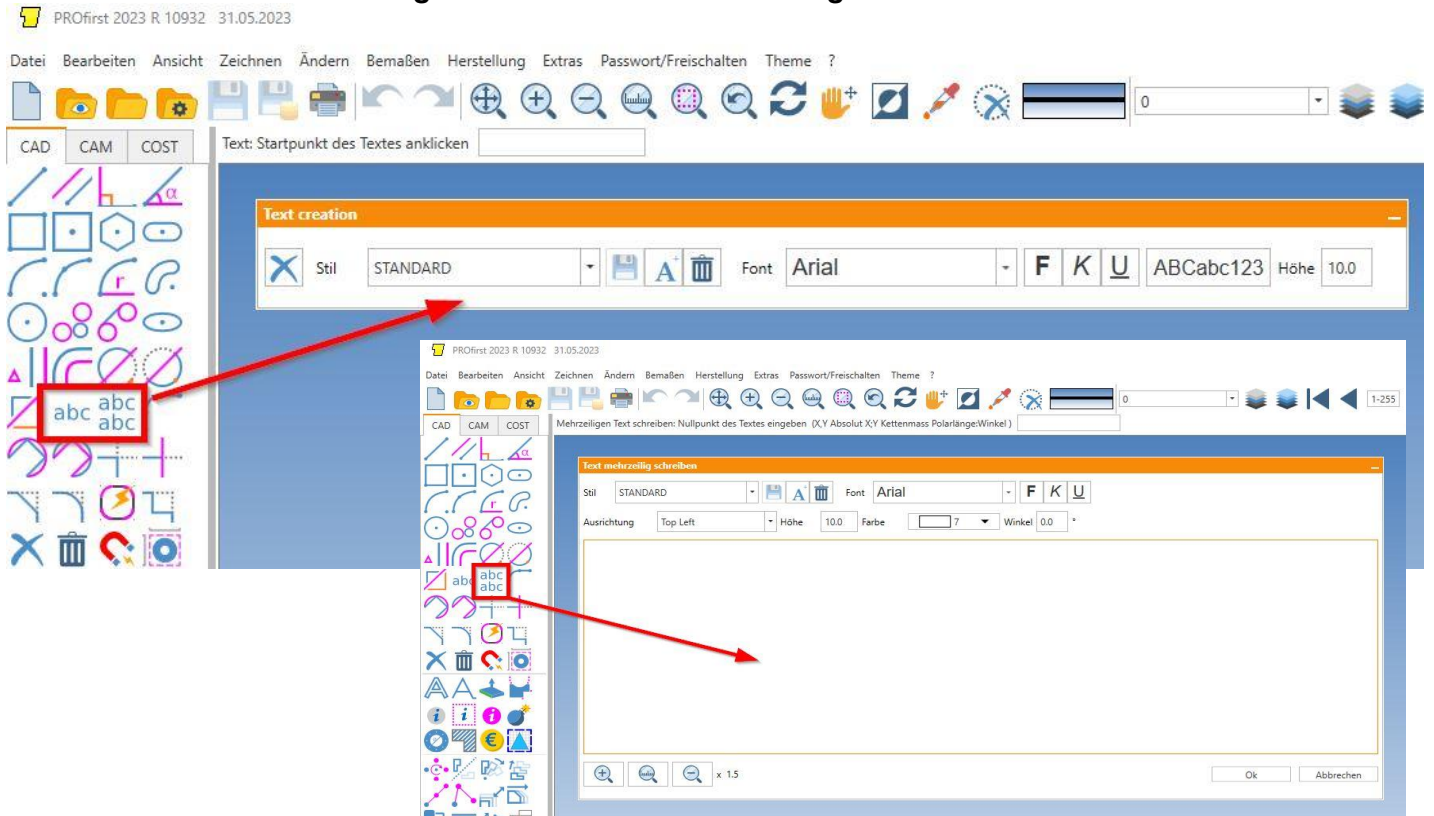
PROfirst 2023 R 10932 31.05.2023

Datei Bearbeiten Ansicht Zeichnen Ändern Bemaßen Herstellung Extras Passwort/Freischalten Theme ?

0

CAD CAM COST

Text: Startpunkt des Textes anklicken

abc abc abc

Text creation

Stil STANDARD Font Arial F K U ABCabc123 Höhe 10.0

PROfirst 2023 R 10932 31.05.2023

Datei Bearbeiten Ansicht Zeichnen Ändern Bemaßen Herstellung Extras Passwort/Freischalten Theme ?

0 1-255

CAD CAM COST

Mehrzeiligen Text schreiben: Nullpunkt des Textes eingeben (X,Y Absolut X;Y Kettenmass Polarlänge:Winkel )

abc abc abc

Text mehrzeilig schreiben

Stil STANDARD Font Arial F K U

Ausrichtung Top Left Höhe 10.0 Farbe 7 Winkel 0.0 °

x 1.5

Ok Abbrechen